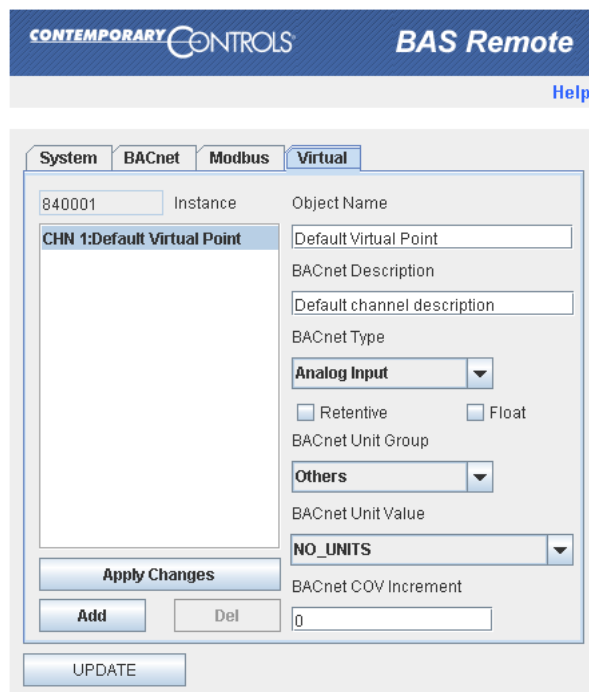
CONTEMPORARY CONTROLS

BAS Remote

Help

System
BACnet
Modbus
Virtual

840001
Instance

CHN 1:Default Virtual Point

Apply Changes

Add
Del

Object Name
Default Virtual Point
BACnet Description
Default channel description
BACnet Type
Analog Input
Retentive
Float
BACnet Unit Group
Others
BACnet Unit Value
NO_UNITS
BACnet COV Increment
0

UPDATE